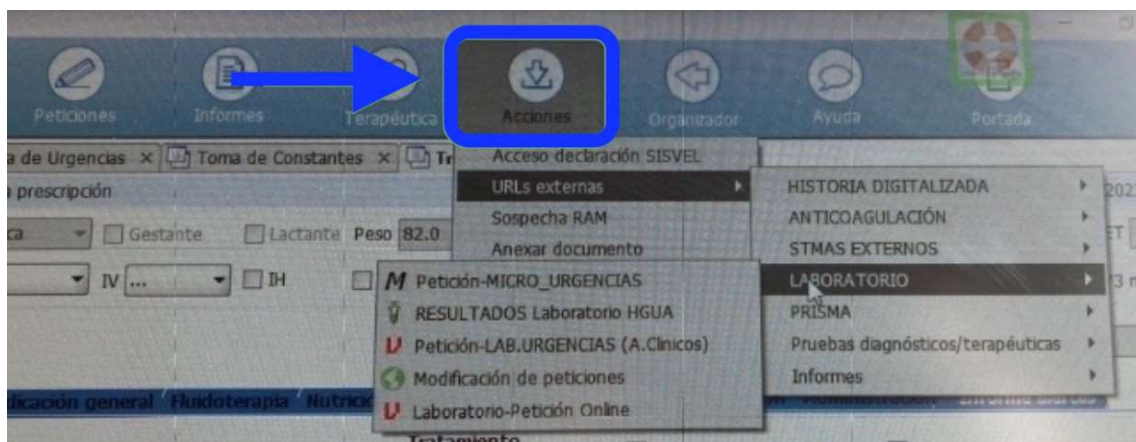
Peticiones Informes Terapéutica Acciones Organizador Ayuda Portada

a de Urgencias × Toma de Constantes × Tr

prescripción

ca Gestante Lactante Peso 82.0

IV ... IH

Acceso declaración SISVEL
URLs externas
Sospecha RAM
Anexar documento

HISTORIA DIGITALIZADA
ANTICOAGULACIÓN
STMAS EXTERNOS
LABORATORIO
PRISMA
Pruebas diagnósticos/terapéuticas
Informes

Petición-MICRO_URGENCIAS
RESULTADOS Laboratorio HGUA
Petición-LAB.URGENCIAS (A.Clinicos)
Modificación de peticiones
Laboratorio-Petición Online

dicación general Fluidoterapia Nutrició

Tratamiento